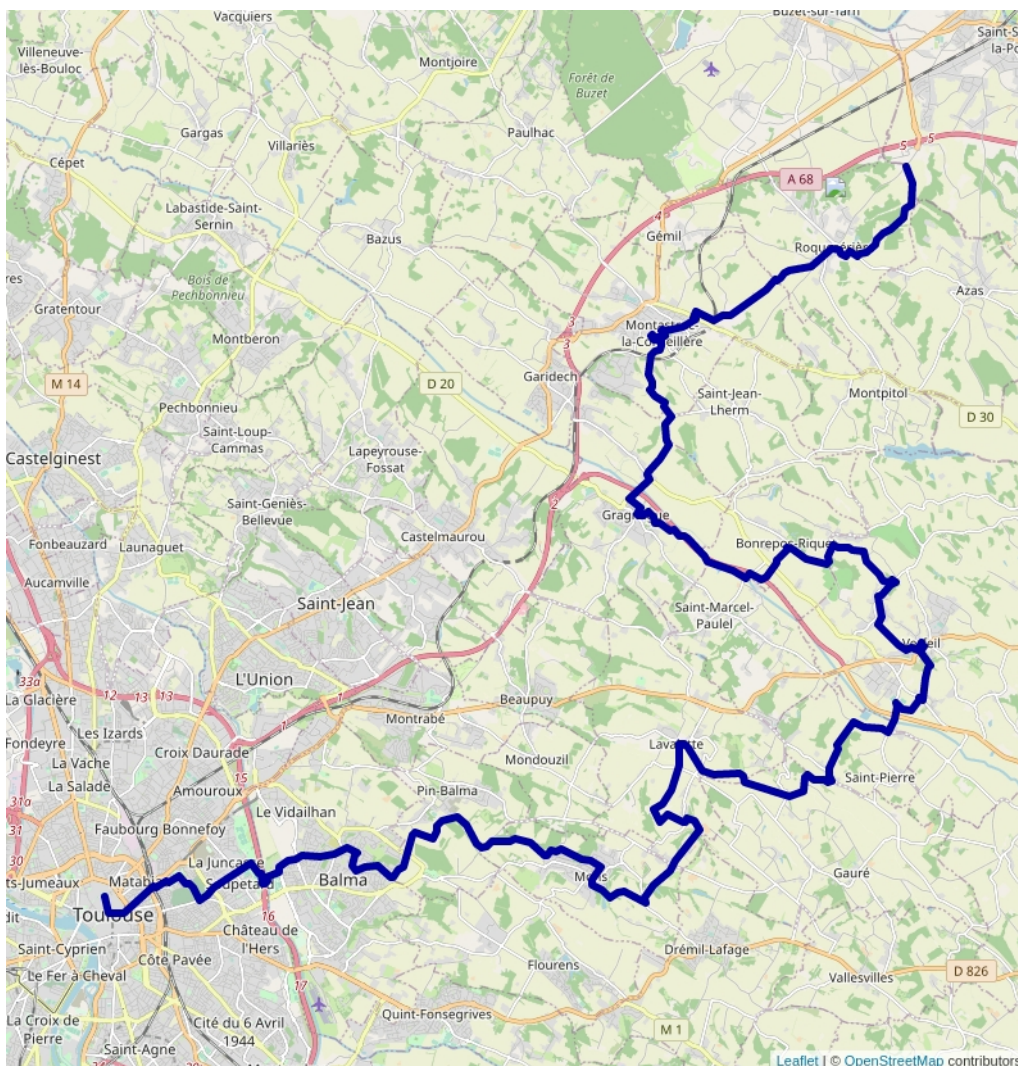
Vacquiers
Buzet-sur-Tarn
Saint-S la-Po
Villeneuve-lès-Bouloc
Montjoire
Forêt de Buzet
Gargas
Paulhac
Villariès
Cépet
A 68
5
5
Labastide-Saint-Sernin
4
Gémil
Bazus
Roquesérière
Bois de Pechbonnieu
Azas
Gratentour
3
Montastruc-la-Conseillère
3
Montberon
M 14
Garidech
D 20
Saint-Jean-Lherm
Montpitol
Pechbonnieu
D 30
Saint-Loup-Cammas
Lapeyrouse-Fossat
Castelginest
Saint-Geniès-Bellevue
2
Gragnague
Fonbeauzard
Launaguet
Castelmaurou
Bonrepos-Riquet
Aucamville
Saint-Jean
Saint-Marcel-Paulel
Verfeil
33a
L'Union
La Glacière
12
13
13
1
Beaupuy
Les Izards
Montrabé
Fondeyre
Croix Daurade
1
La Vache
Mondouzil
Lavalette
15
La Saladé
Amouroux
Saint-Pierre
31a
Le Vidailhan
Pin-Balma
31
Faubourg Bonnefoy
30
La Juncasse
ts-Jumeaux
Matabiau
Soupetard
Balma
Mons
Gauré
Toulouse
16
dit
Château de l'Hers
Saint-Cyprien
Côte Pavée
Drémil-Lafage
Le Fer à Cheval
Flourens
D 826
17
Vallesvilles
La Croix de Pierre
Quint-Fonsegrives
Cité du 6 Avril 1944
M 1
Saint-Agne
Leaflet | © OpenStreetMap contributors